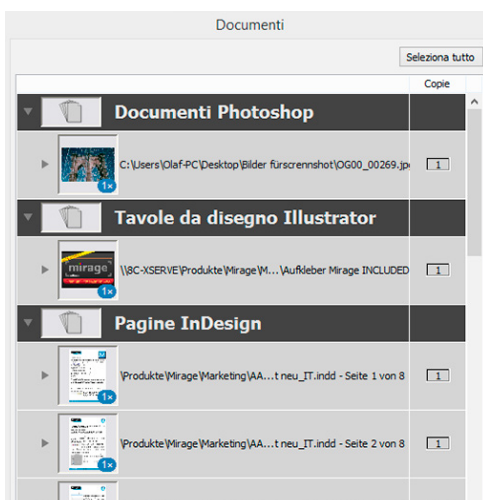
Documenti

Seleziona tutto

Copie

Documenti Photoshop

1×

C:\Users\Olaf-PC\Desktop\Bilder fürscrennshot\OG00_00269.jpe

1

Tavole da disegno Illustrator

mirage

1×

\\8C-XSERVE\Produkte\Mirage\M...\Aufkleber Mirage INCLUDED

1

Pagine InDesign

1×

\Produkte\Mirage\Marketing\AA...t neu_IT.indd - Seite 1 von 8

1

1×

\Produkte\Mirage\Marketing\AA...t neu_IT.indd - Seite 2 von 8

1